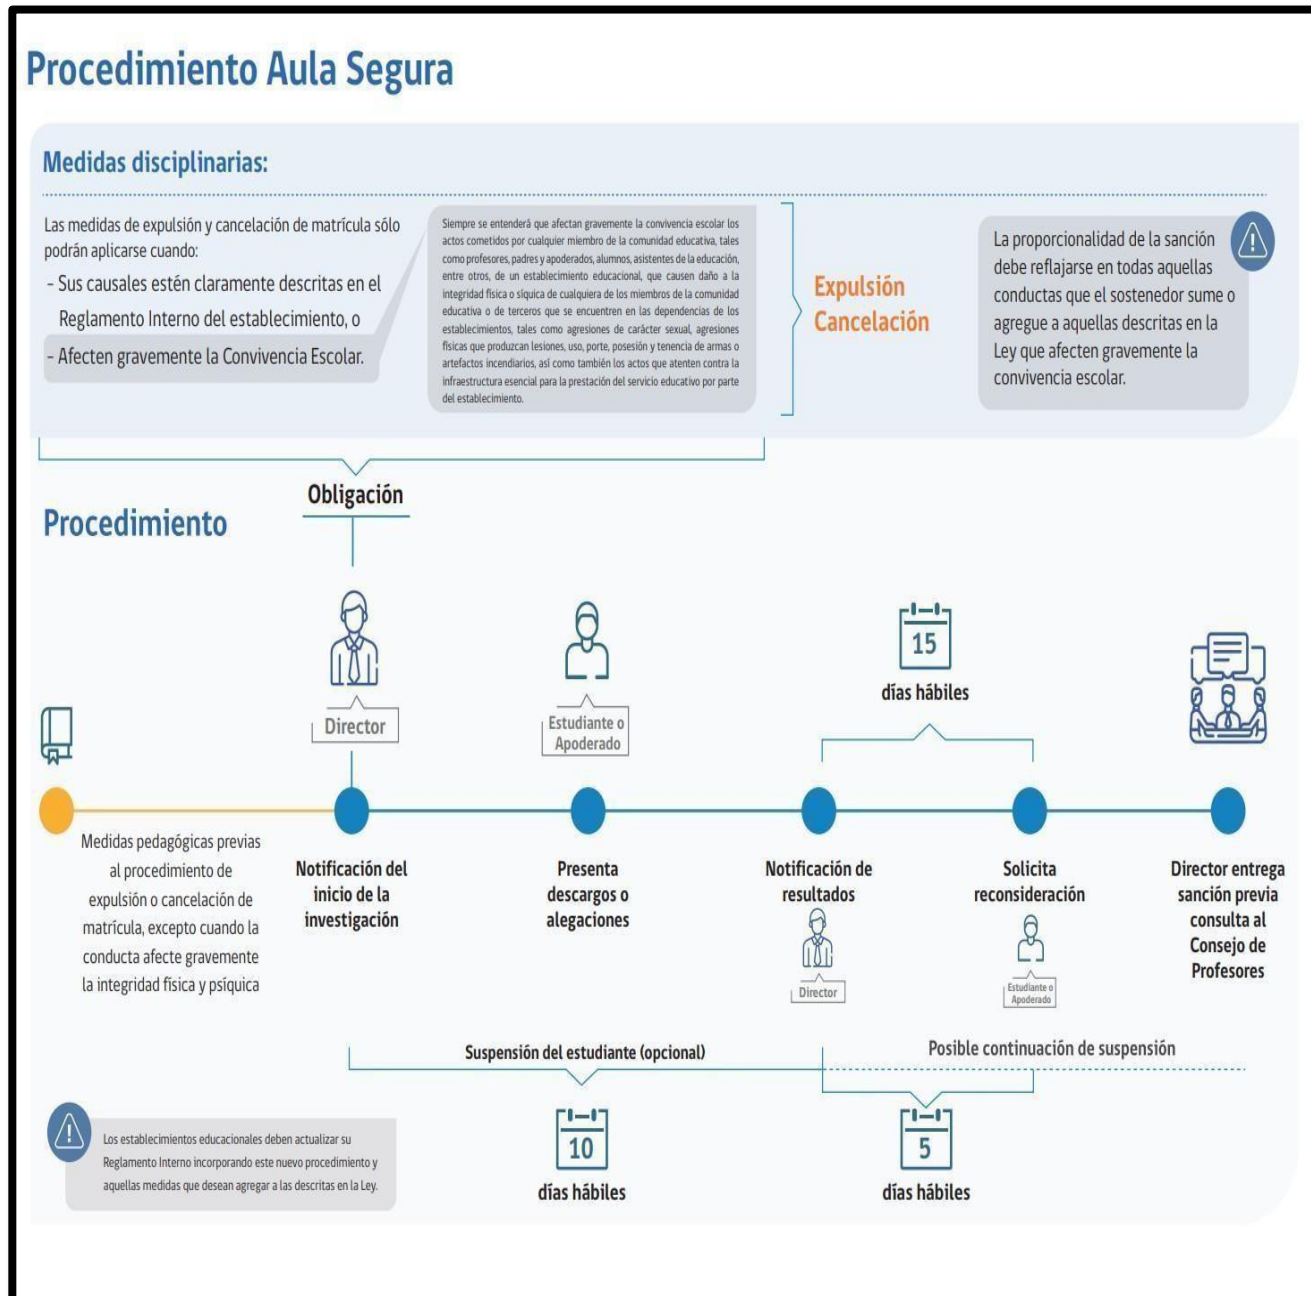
Procedimiento Aula Segura

Medidas disciplinarias:

Las medidas de expulsión y cancelación de matrícula sólo podrán aplicarse cuando:
- Sus causales estén claramente descritas en el Reglamento Interno del establecimiento, o
- Afecten gravemente la Convivencia Escolar.

Siempre se entenderá que afectan gravemente la convivencia escolar los actos cometidos por cualquier miembro de la comunidad educativa, tales como profesores, padres y apoderados, alumnos, asistentes de la educación, entre otros, de un establecimiento educacional, que causen daño a la integridad física o síquica de cualquiera de los miembros de la comunidad educativa o de terceros que se encuentren en las dependencias de los establecimientos, tales como agresiones de carácter sexual, agresiones físicas que produzcan lesiones, uso, porte, posesión y tenencia de armas o artefactos incendiarios, así como también los actos que atenten contra la infraestructura esencial para la prestación del servicio educativo por parte del establecimiento.

Expulsión
Cancelación

La proporcionalidad de la sanción debe reflajarse en todas aquellas conductas que el sostenedor sume o agregue a aquellas descritas en la Ley que afecten gravemente la convivencia escolar.

Obligación

Procedimiento

Director

Estudiante o Apoderado

15
días hábiles

Medidas pedagógicas previas al procedimiento de expulsión o cancelación de matrícula, excepto cuando la conducta afecte gravemente la integridad física y psíquica

Notificación del inicio de la investigación

Presenta descargos o alegaciones

Notificación de resultados

Director

Solicita reconsideración

Estudiante o Apoderado

Director entrega sanción previa consulta al Consejo de Profesores

Suspensión del estudiante (opcional)

Posible continuación de suspensión

Los establecimientos educacionales deben actualizar su Reglamento Interno incorporando este nuevo procedimiento y aquellas medidas que desean agregar a las descritas en la Ley.

10
días hábiles

5
días hábiles